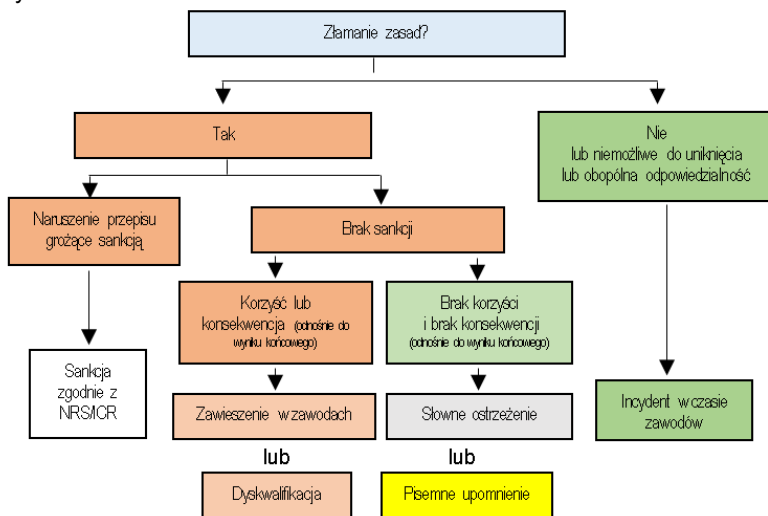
Złamanie zasad?

Tak

Nie lub niemożliwe do uniknięcia lub obopólna odpowiedzialność

Naruszenie przepisu grożące sankcją

Brak sankcji

Sankcja zgodnie z NRS/ICR

Korzyść lub konsekwencja (odnośnie do wyniku końcowego)

Brak korzyści i brak konsekwencji (odnośnie do wyniku końcowego)

Incydent w czasie zawodów

Zawieszenie w zawodach

Słowne ostrzeżenie

lub

lub

Dyskwalifikacja

Pisemne upomnienie